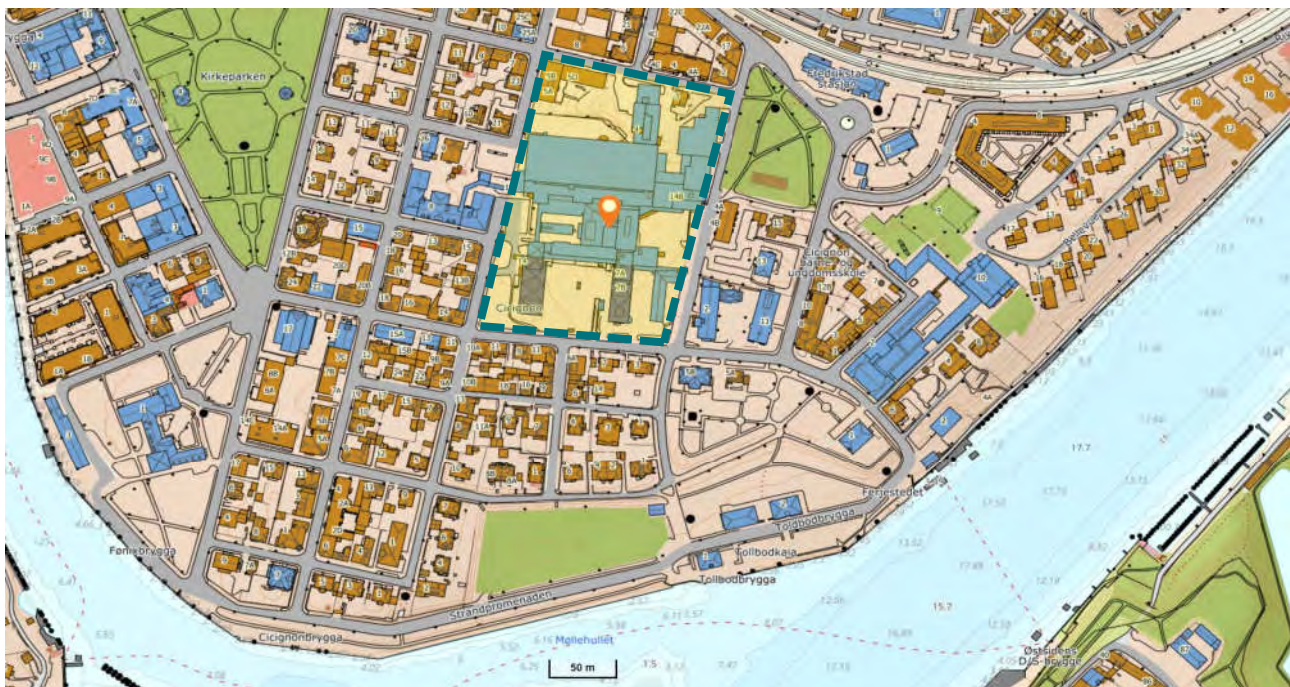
Kirkeparken

Fredrikstad stasjon

Cicignon

Cicignon barne- og ungdomsskole

Ferjestedet

Tollbodbrygga

Tollbodkaia

Tollbodbrygga

Førnebrygga

Strandpromenaden

Cicignonbrygga

Møllehullet

50 m

17.7

15.7

Østsidens D/S-brygge